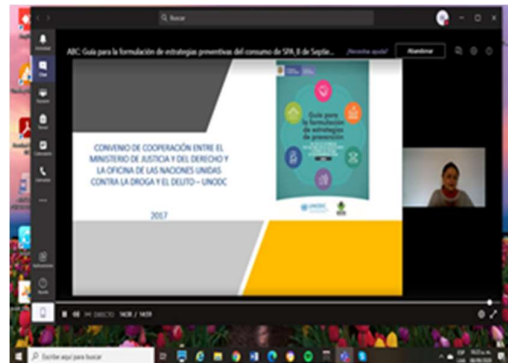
Buscar

ABC: Guía para la formulación de estrategias preventivas del consumo de SPA, 8 de Septie...

¿Necesitas ayuda?

Abandonar

CONVENIO DE COOPERACIÓN ENTRE EL MINISTERIO DE JUSTICIA Y DEL DERECHO Y LA OFICINA DE LAS NACIONES UNIDAS CONTRA LA DROGA Y EL DELITO – UNODC

2017

Guía para la formulación de estrategias de prevención

UNODC

DIRECTO 14:08 / 14:09

Escribe aquí para buscar